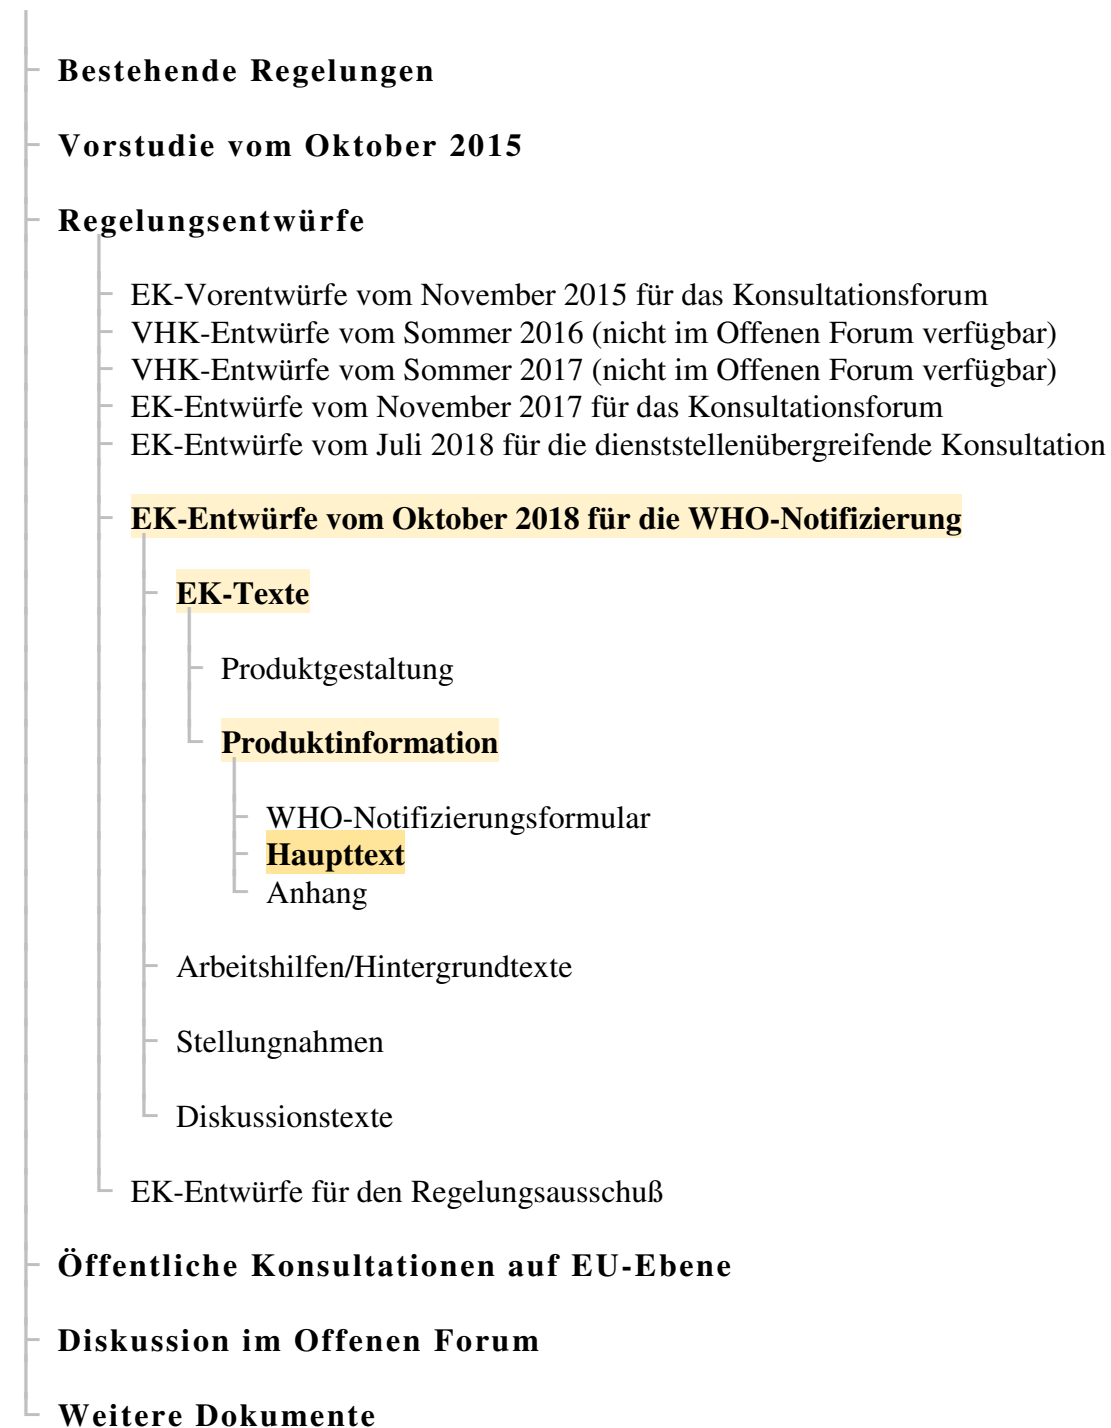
Bestehende Regelungen

Vorstudie vom Oktober 2015

Regelungsentwürfe

EK-Vorentwürfe vom November 2015 für das Konsultationsforum
VHK-Entwürfe vom Sommer 2016 (nicht im Offenen Forum verfügbar)
VHK-Entwürfe vom Sommer 2017 (nicht im Offenen Forum verfügbar)
EK-Entwürfe vom November 2017 für das Konsultationsforum
EK-Entwürfe vom Juli 2018 für die dienststellenübergreifende Konsultation

EK-Entwürfe vom Oktober 2018 für die WHO-Notifizierung

EK-Texte

Produktgestaltung

Produktinformation

WHO-Notifizierungsformular
Haupttext
Anhang

Arbeitshilfen/Hintergrundtexte

Stellungnahmen

Diskussionstexte

EK-Entwürfe für den Regelungsausschuß

Öffentliche Konsultationen auf EU-Ebene

Diskussion im Offenen Forum

Weitere Dokumente